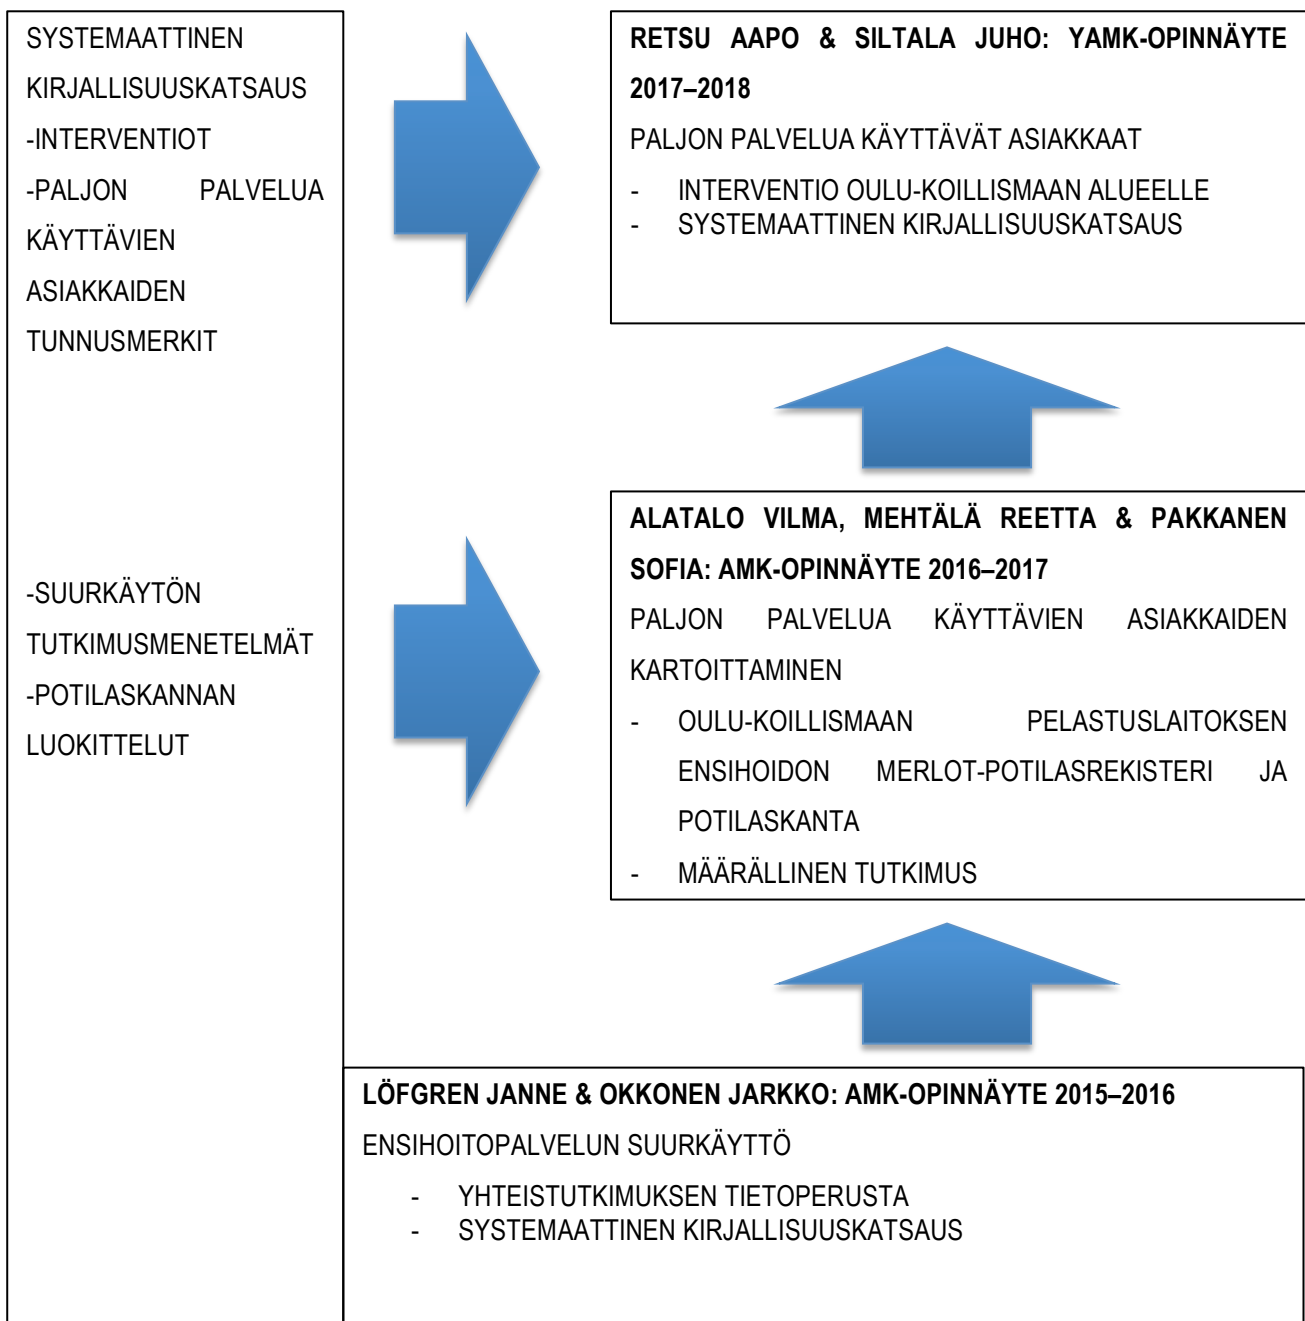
SYSTEMAATTINEN KIRJALLISUUSKATSAUS
-INTERVENTIOT
-PALJON PALVELUA KÄYTTÄVIEN ASIAKKAIDEN TUNNUSMERKIT

-SUURKÄYTÖN TUTKIMUSMENETELMÄT
-POTILASKANNAN LUOKITTELUT

**RETSU AAPO & SILTALA JUHO: YAMK-OPINNÄYTE 2017–2018**
PALJON PALVELUA KÄYTTÄVÄT ASIAKKAAT
- INTERVENTIO OULU-KOILLISMAAN ALUEELLE
- SYSTEMAATTINEN KIRJALLISUUSKATSAUS

**ALATALO VILMA, MEHTÄLÄ REETTA & PAKKANEN SOFIA: AMK-OPINNÄYTE 2016–2017**
PALJON PALVELUA KÄYTTÄVIEN ASIAKKAIDEN KARTOITTAMINEN
- OULU-KOILLISMAAN PELASTUSLAITOKSEN ENSIHOIDON MERLOT-POTILASREKISTERI JA POTILASKANTA
- MÄÄRÄLLINEN TUTKIMUS

**LÖFGREN JANNE & OKKONEN JARKKO: AMK-OPINNÄYTE 2015–2016**
ENSIHOITOPALVELUN SUURKÄYTTÖ
- YHTEISTUTKIMUKSEN TIETOPERUSTA
- SYSTEMAATTINEN KIRJALLISUUSKATSAUS